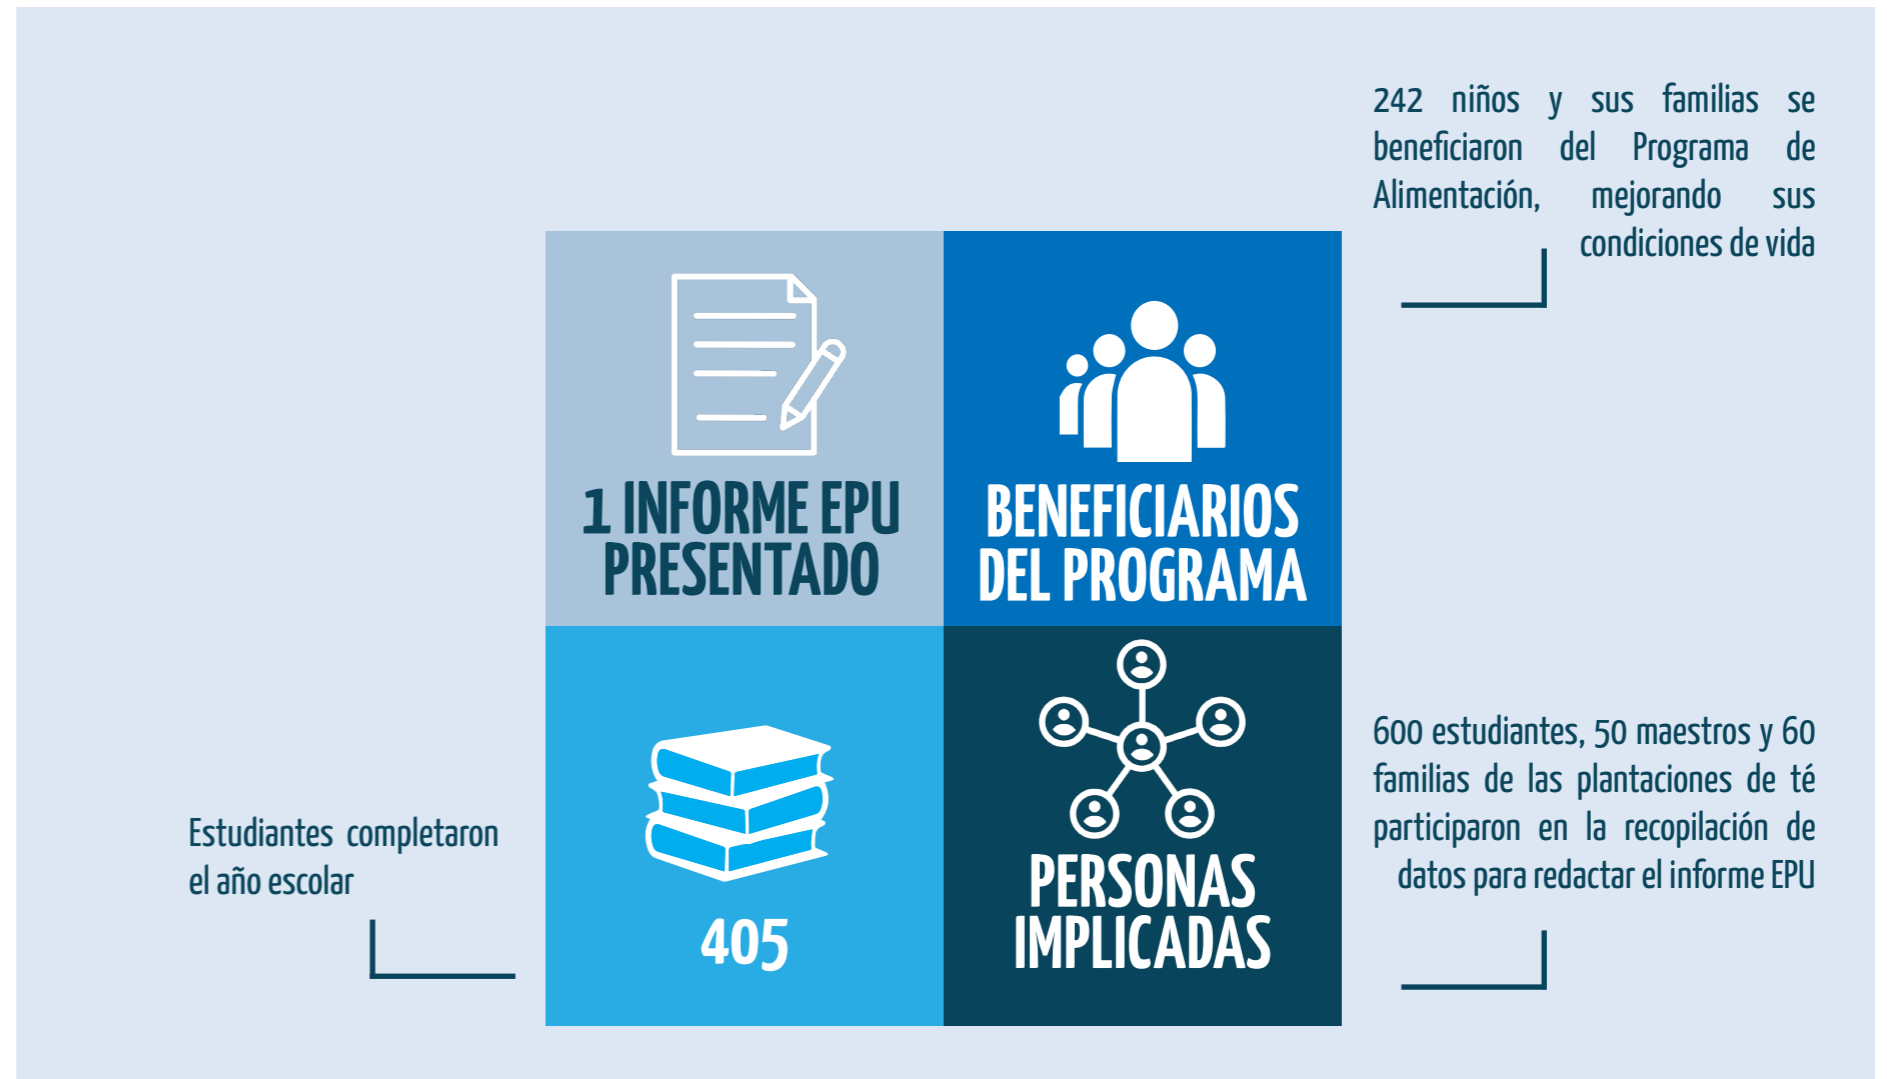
242 niños y sus familias se beneficiaron del Programa de Alimentación, mejorando sus condiciones de vida

1 INFORME EPU PRESENTADO

BENEFICIARIOS DEL PROGRAMA

Estudiantes completaron el año escolar

405

PERSONAS IMPLICADAS

600 estudiantes, 50 maestros y 60 familias de las plantaciones de té participaron en la recopilación de datos para redactar el informe EPU